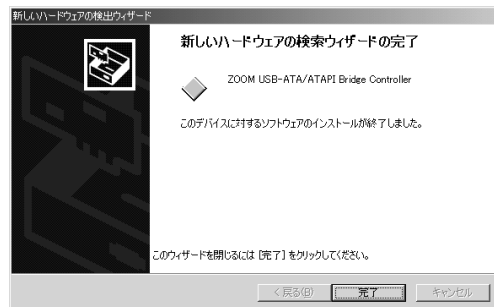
新しいハードウェアの検出ウィザード

新しいハードウェアの検索ウィザードの完了

ZOOM USB-ATA/ATAPI Bridge Controller

このデバイスに対するソフトウェアのインストールが終了しました。

このウィザードを閉じるには [完了] をクリックしてください。

< 戻る(B)　完了　キャンセル